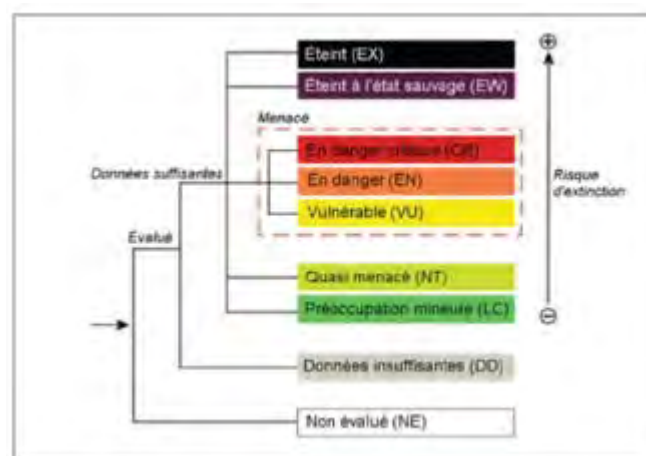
Éteint (EX)
Éteint à l'état sauvage (EW)
Menacé
En danger critique (CR)
En danger (EN)
Vulnérable (VU)
Données suffisantes
Évalué
Quasi menacé (NT)
Préoccupation mineure (LC)
Données insuffisantes (DD)
Non évalué (NE)
⊕
Risque d'extinction
⊖